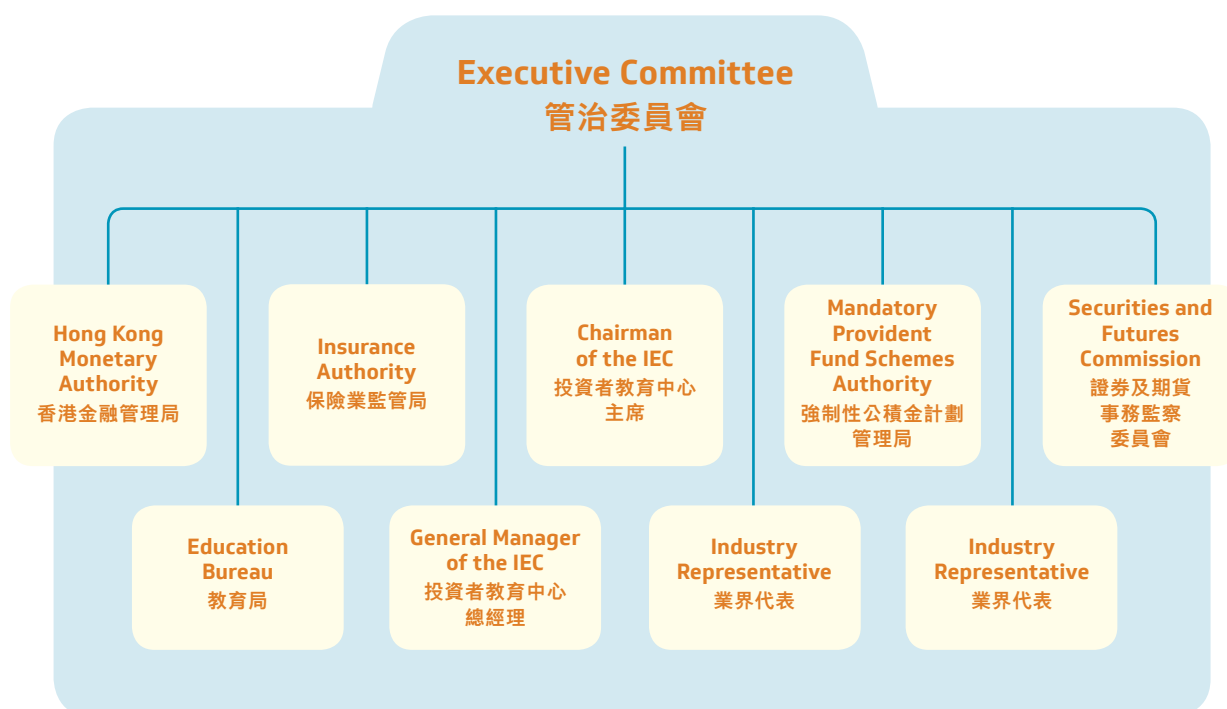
Executive Committee
管治委員會

Hong Kong Monetary Authority
香港金融管理局

Insurance Authority
保險業監管局

Chairman of the IEC
投資者教育中心主席

Mandatory Provident Fund Schemes Authority
強制性公積金計劃管理局

Securities and Futures Commission
證券及期貨事務監察委員會

Education Bureau
教育局

General Manager of the IEC
投資者教育中心總經理

Industry Representative
業界代表

Industry Representative
業界代表